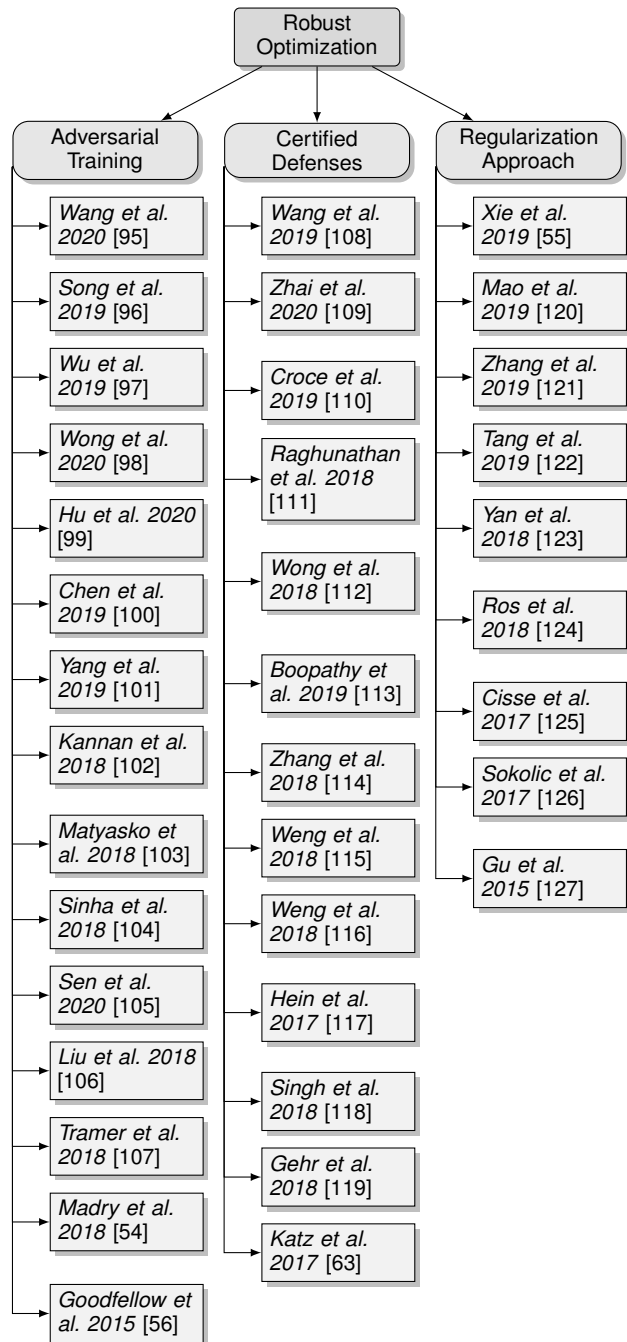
Robust Optimization

Adversarial Training

Wang et al. 2020 [95]

Song et al. 2019 [96]

Wu et al. 2019 [97]

Wong et al. 2020 [98]

Hu et al. 2020 [99]

Chen et al. 2019 [100]

Yang et al. 2019 [101]

Kannan et al. 2018 [102]

Matyasko et al. 2018 [103]

Sinha et al. 2018 [104]

Sen et al. 2020 [105]

Liu et al. 2018 [106]

Tramer et al. 2018 [107]

Madry et al. 2018 [54]

Goodfellow et al. 2015 [56]

Certified Defenses

Wang et al. 2019 [108]

Zhai et al. 2020 [109]

Croce et al. 2019 [110]

Raghunathan et al. 2018 [111]

Wong et al. 2018 [112]

Boopathy et al. 2019 [113]

Zhang et al. 2018 [114]

Weng et al. 2018 [115]

Weng et al. 2018 [116]

Hein et al. 2017 [117]

Singh et al. 2018 [118]

Gehr et al. 2018 [119]

Katz et al. 2017 [63]

Regularization Approach

Xie et al. 2019 [55]

Mao et al. 2019 [120]

Zhang et al. 2019 [121]

Tang et al. 2019 [122]

Yan et al. 2018 [123]

Ros et al. 2018 [124]

Cisse et al. 2017 [125]

Sokolic et al. 2017 [126]

Gu et al. 2015 [127]